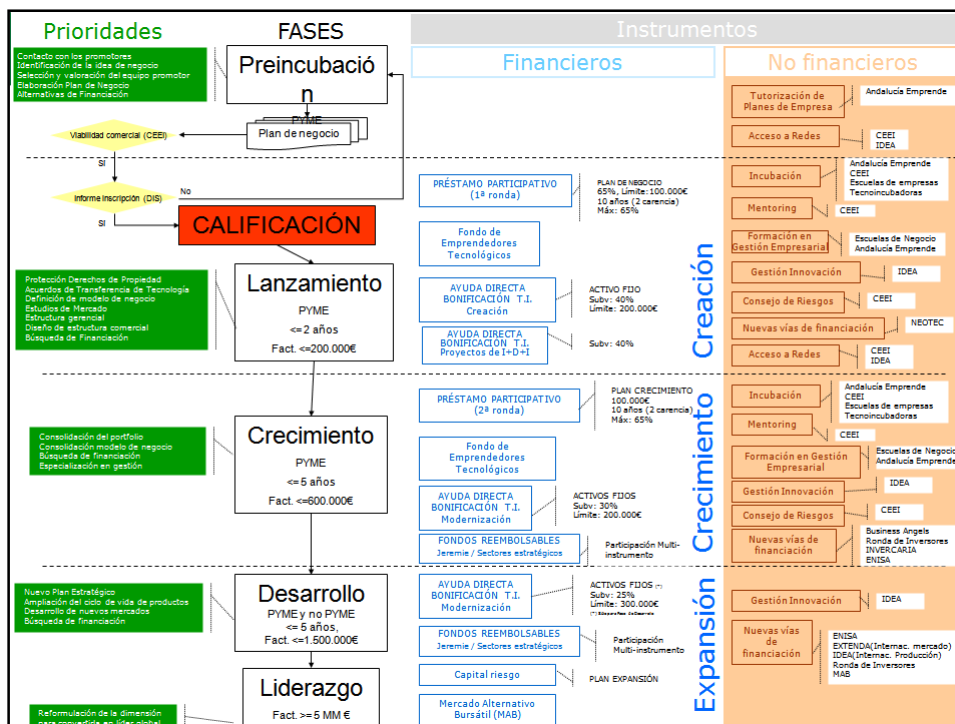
Prioridades

FASES

Instrumentos

Financieros

No financieros

Contacto con los promotores
Identificación de la idea de negocio
Selección y valoración del equipo promotor
Elaboración Plan de Negocio
Alternativas de Financiación

Preincubación

PYME

Plan de negocio

Viabilidad comercial (CEEI)

SI

Informe inscripción (DIS)

No

SI

CALIFICACIÓN

Tutorización de Planes de Empresa

Andalucía Emprende

Acceso a Redes

CEEI
IDEA

PRÉSTAMO PARTICIPATIVO (1ª ronda)

PLAN DE NEGOCIO
65%, Límite:100.000€
10 años (2 carencia)
Máx: 65%

Incubación

Andalucía Emprende
CEEI
Escuelas de empresas
Tecnoincubadoras

Mentoring

CEEI

Fondo de Emprendedores Tecnológicos

Formación en Gestión Empresarial

Escuelas de Negocio
Andalucía Emprende

Protección Derechos de Propiedad
Acuerdos de Transferencia de Tecnología
Definición de modelo de negocio
Estudios de Mercado
Estructura gerencial
Diseño de estructura comercial
Búsqueda de Financiación

Lanzamiento

PYME
<=2 años
Fact. <=200.000€

Gestión Innovación

IDEA

AYUDA DIRECTA BONIFICACIÓN T.I. Creación

ACTIVO FIJO
Subv: 40%
Límite: 200.000€

Consejo de Riesgos

CEEI

Creación

Nuevas vías de financiación

NEOTEC

AYUDA DIRECTA BONIFICACIÓN T.I. Proyectos de I+D+I

Subv: 40%

Acceso a Redes

CEEI
IDEA

PRÉSTAMO PARTICIPATIVO (2ª ronda)

PLAN CRECIMIENTO
100.000€
10 años (2 carencia)
Máx: 65%

Incubación

Andalucía Emprende
CEEI
Escuelas de empresas
Tecnoincubadoras

Mentoring

CEEI

Consolidación del portfolio
Consolidación modelo de negocio
Búsqueda de financiación
Especialización en gestión

Crecimiento

PYME
<=5 años
Fact. <=600.000€

Fondo de Emprendedores Tecnológicos

Formación en Gestión Empresarial

Escuelas de Negocio
Andalucía Emprende

Gestión Innovación

IDEA

AYUDA DIRECTA BONIFICACIÓN T.I. Modernización

ACTIVOS FIJOS
Subv: 30%
Límite: 200.000€

Consejo de Riesgos

CEEI

Crecimiento

FONDOS REEMBOLSABLES
Jeremie / Sectores estratégicos

Participación Multi-instrumento

Nuevas vías de financiación

Business Angels
Ronda de Inversores
INVERCARIA
ENISA

Nuevo Plan Estratégico
Ampliación del ciclo de vida de productos
Desarrollo de nuevos mercados
Búsqueda de financiación

Desarrollo

PYME y no PYME
<= 5 años,
Fact. <=1.500.000€

AYUDA DIRECTA BONIFICACIÓN T.I. Modernización

ACTIVOS FIJOS (*)
Subv: 25%
Límite: 300.000€
(*) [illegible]

Gestión Innovación

IDEA

FONDOS REEMBOLSABLES
Jeremie / Sectores estratégicos

Participación Multi-instrumento

Nuevas vías de financiación

ENISA
EXTENDA(Internac. mercado)
IDEA(Internac. Producción)
Ronda de Inversores
MAB

Expansión

Capital riesgo

PLAN EXPANSIÓN

Liderazgo

Fact. >=5 MM €

Reformulación de la dimensión
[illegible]

Mercado Alternativo Bursátil (MAB)